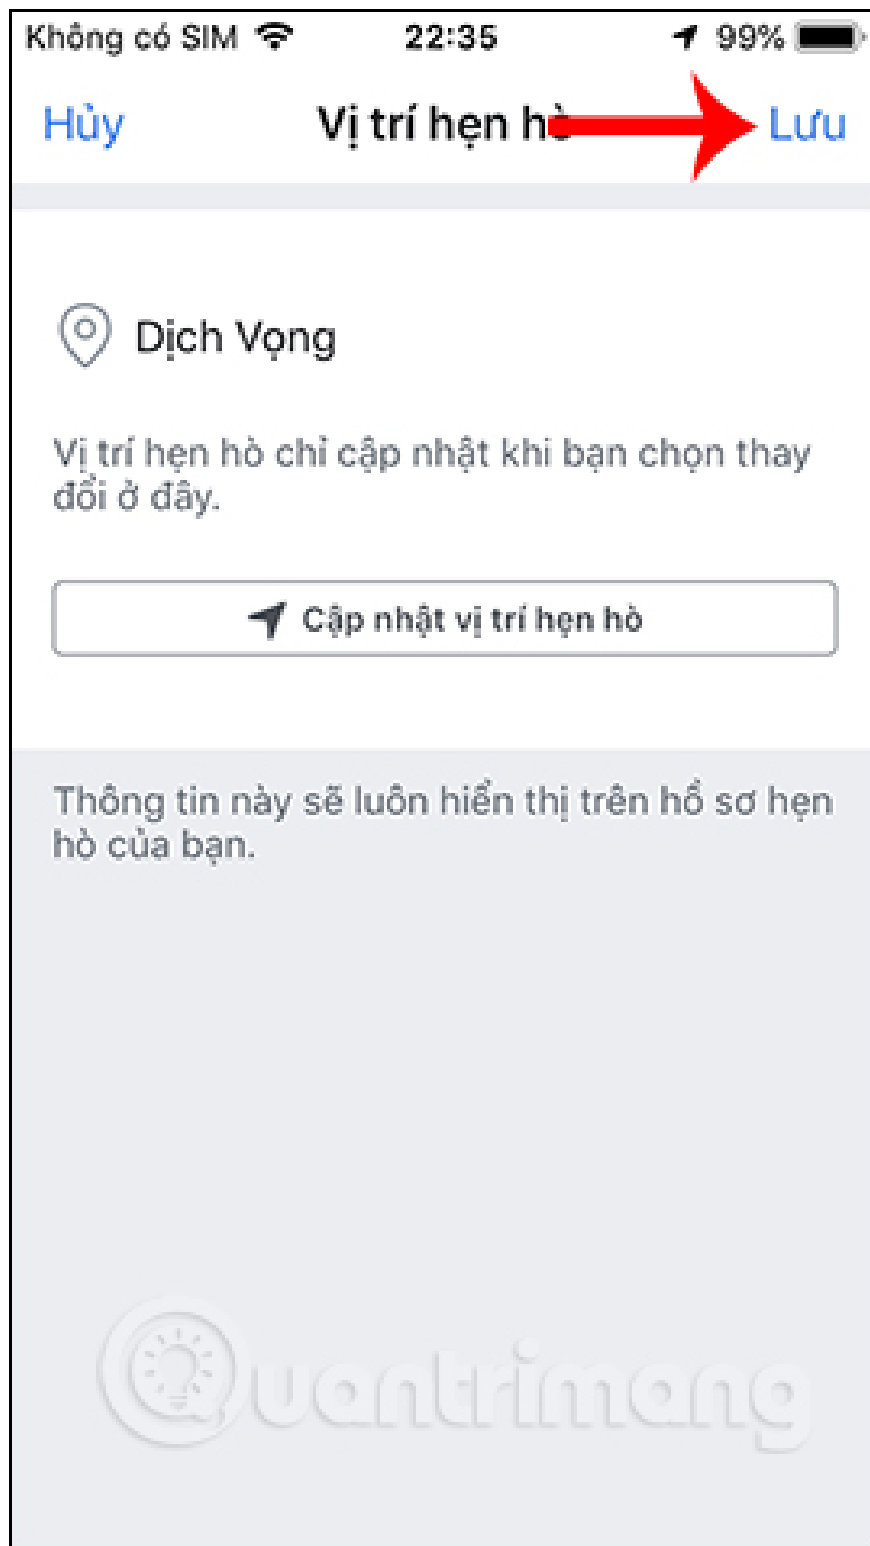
Không có SIM 22:35 99%

Hủy Vị trí hẹn hò Lưu

Dịch Vọng

Vị trí hẹn hò chỉ cập nhật khi bạn chọn thay đổi ở đây.

Cập nhật vị trí hẹn hò

Thông tin này sẽ luôn hiển thị trên hồ sơ hẹn hò của bạn.

Quantrimang